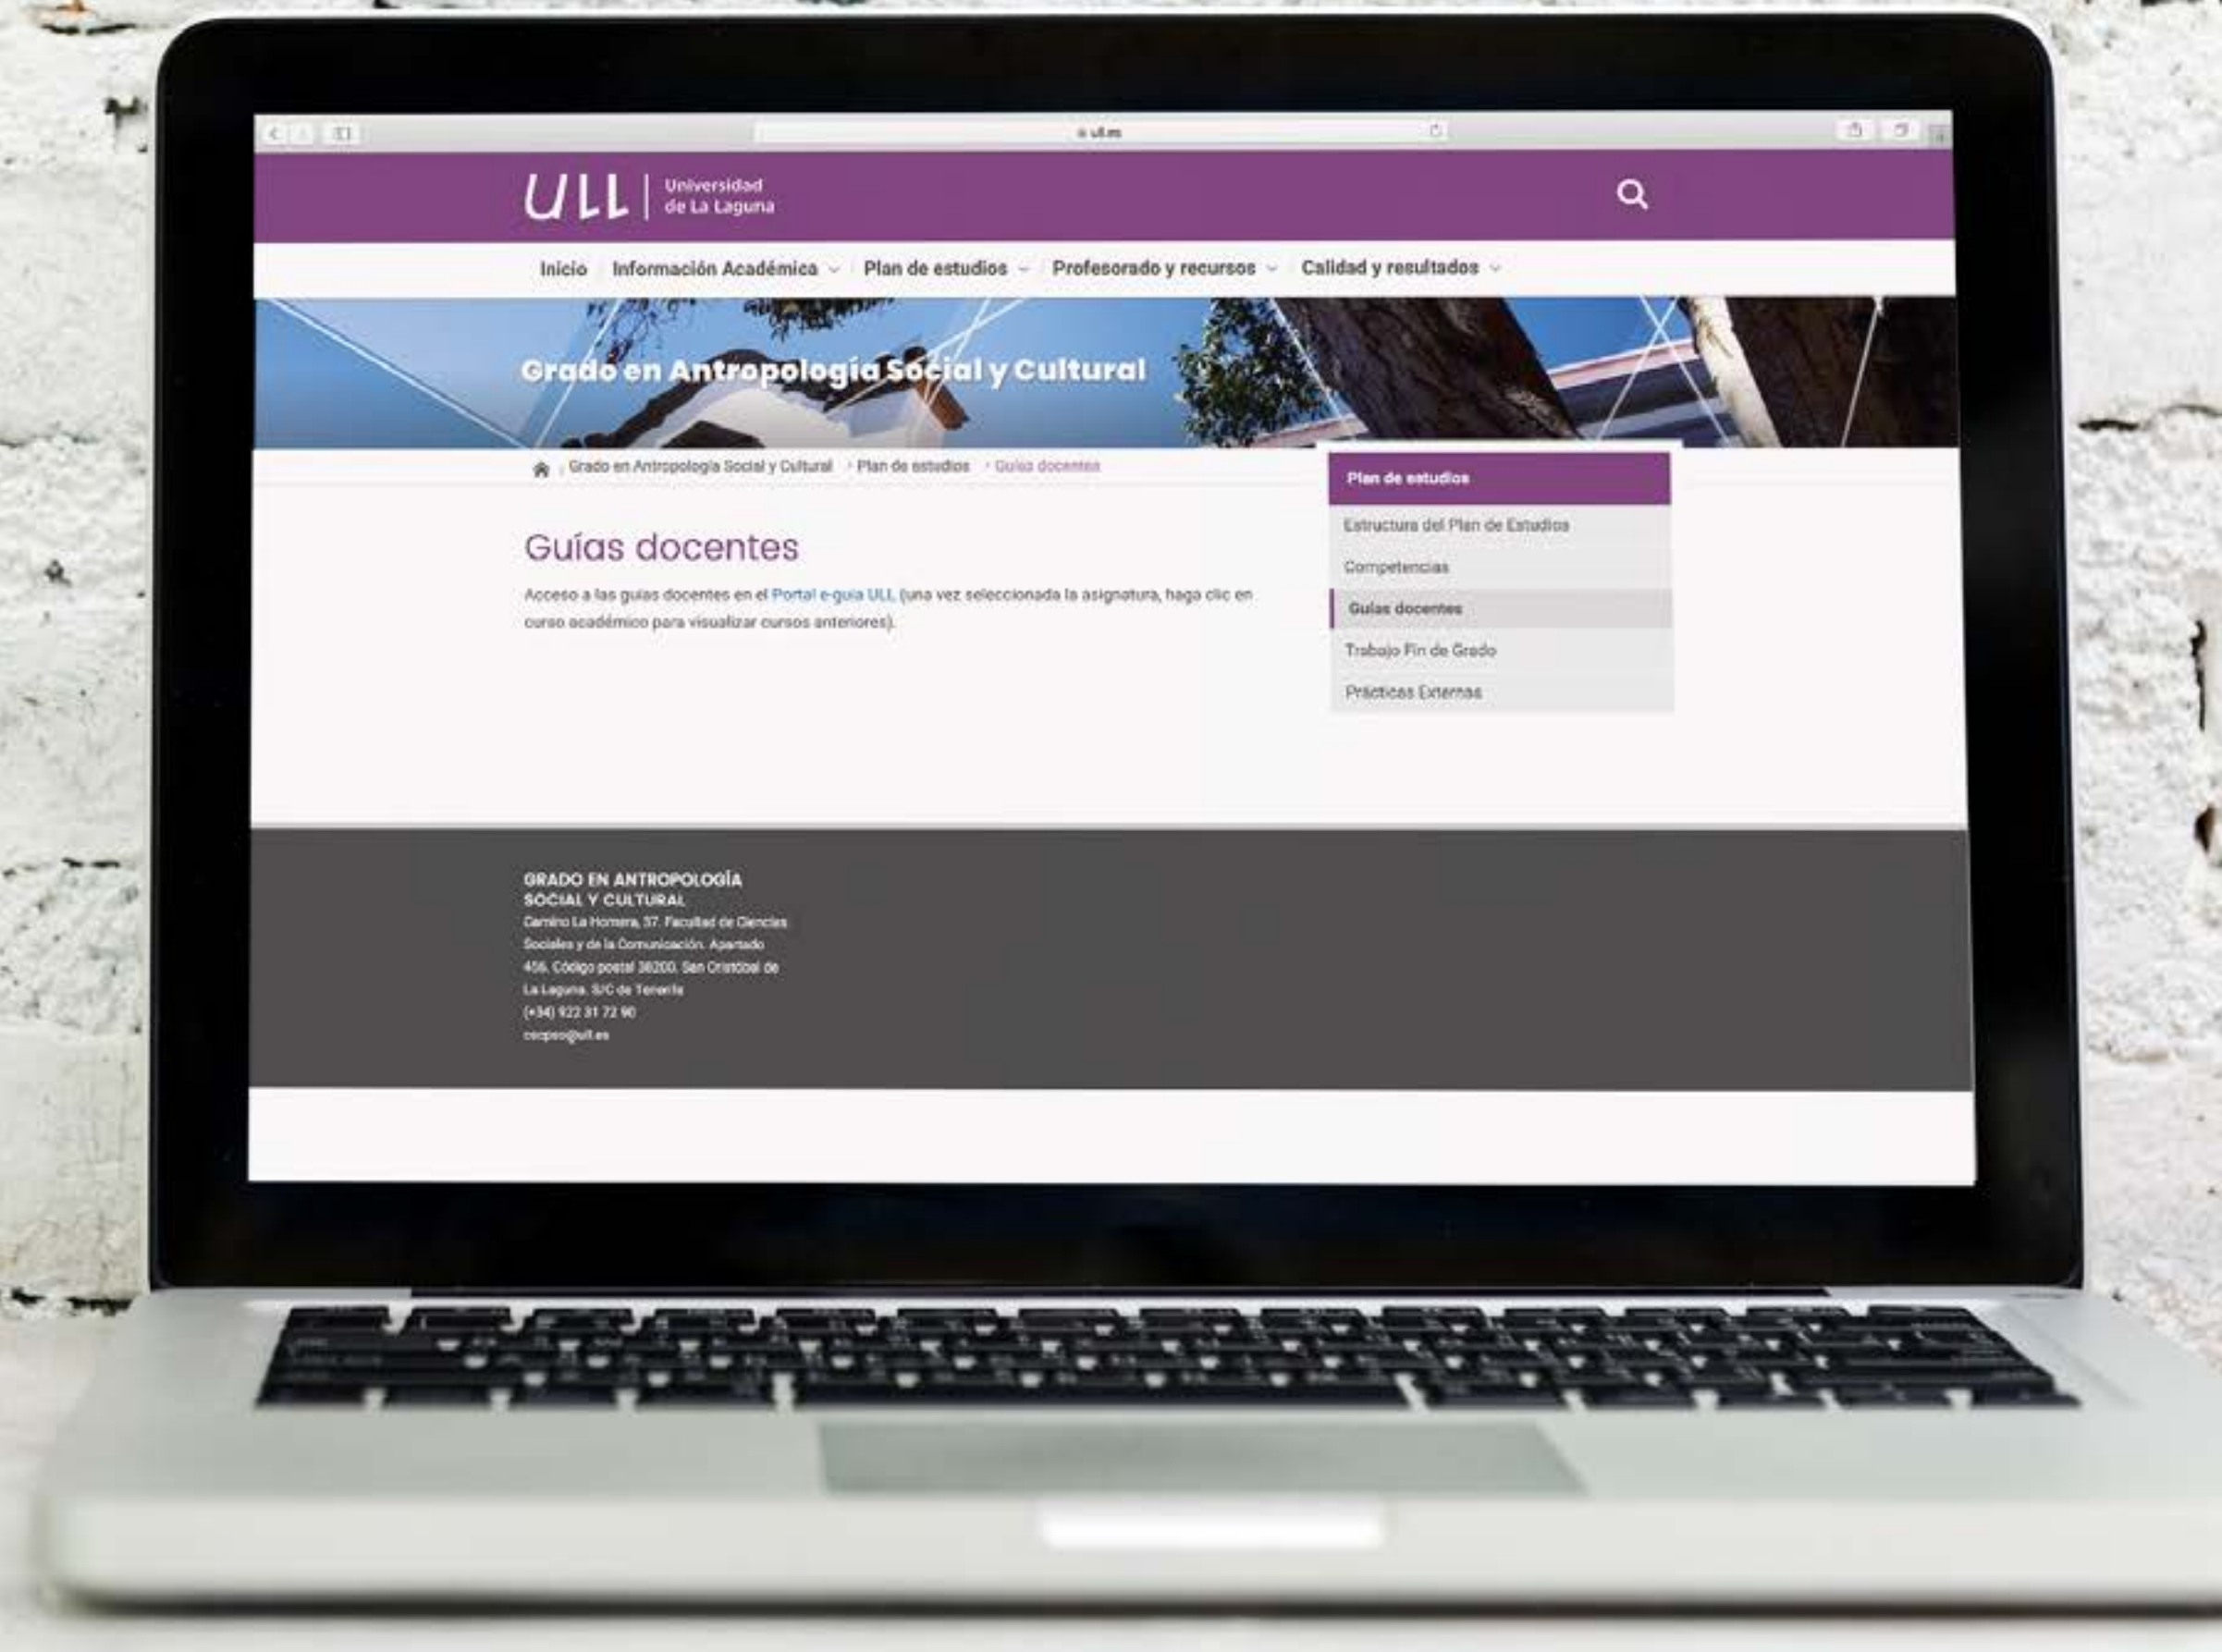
ull.es

ULL | Universidad de La Laguna

Inicio | Información Académica | Plan de estudios | Profesorado y recursos | Calidad y resultados

Grado en Antropología Social y Cultural

Grado en Antropología Social y Cultural > Plan de estudios > Guías docentes

Guías docentes

Acceso a las guías docentes en el Portal e-guía ULL (una vez seleccionada la asignatura, haga clic en curso académico para visualizar cursos anteriores).

Plan de estudios
Estructura del Plan de Estudios
Competencias
Guías docentes
Trabajo Fin de Grado
Prácticas Externas

GRADO EN ANTROPOLOGÍA SOCIAL Y CULTURAL
Camino La Hornera, 37. Facultad de Ciencias Sociales y de la Comunicación. Apartado 456. Código postal 38200. San Cristóbal de La Laguna. S/C de Tenerife
(+34) 922 31 72 90
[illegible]@ull.es